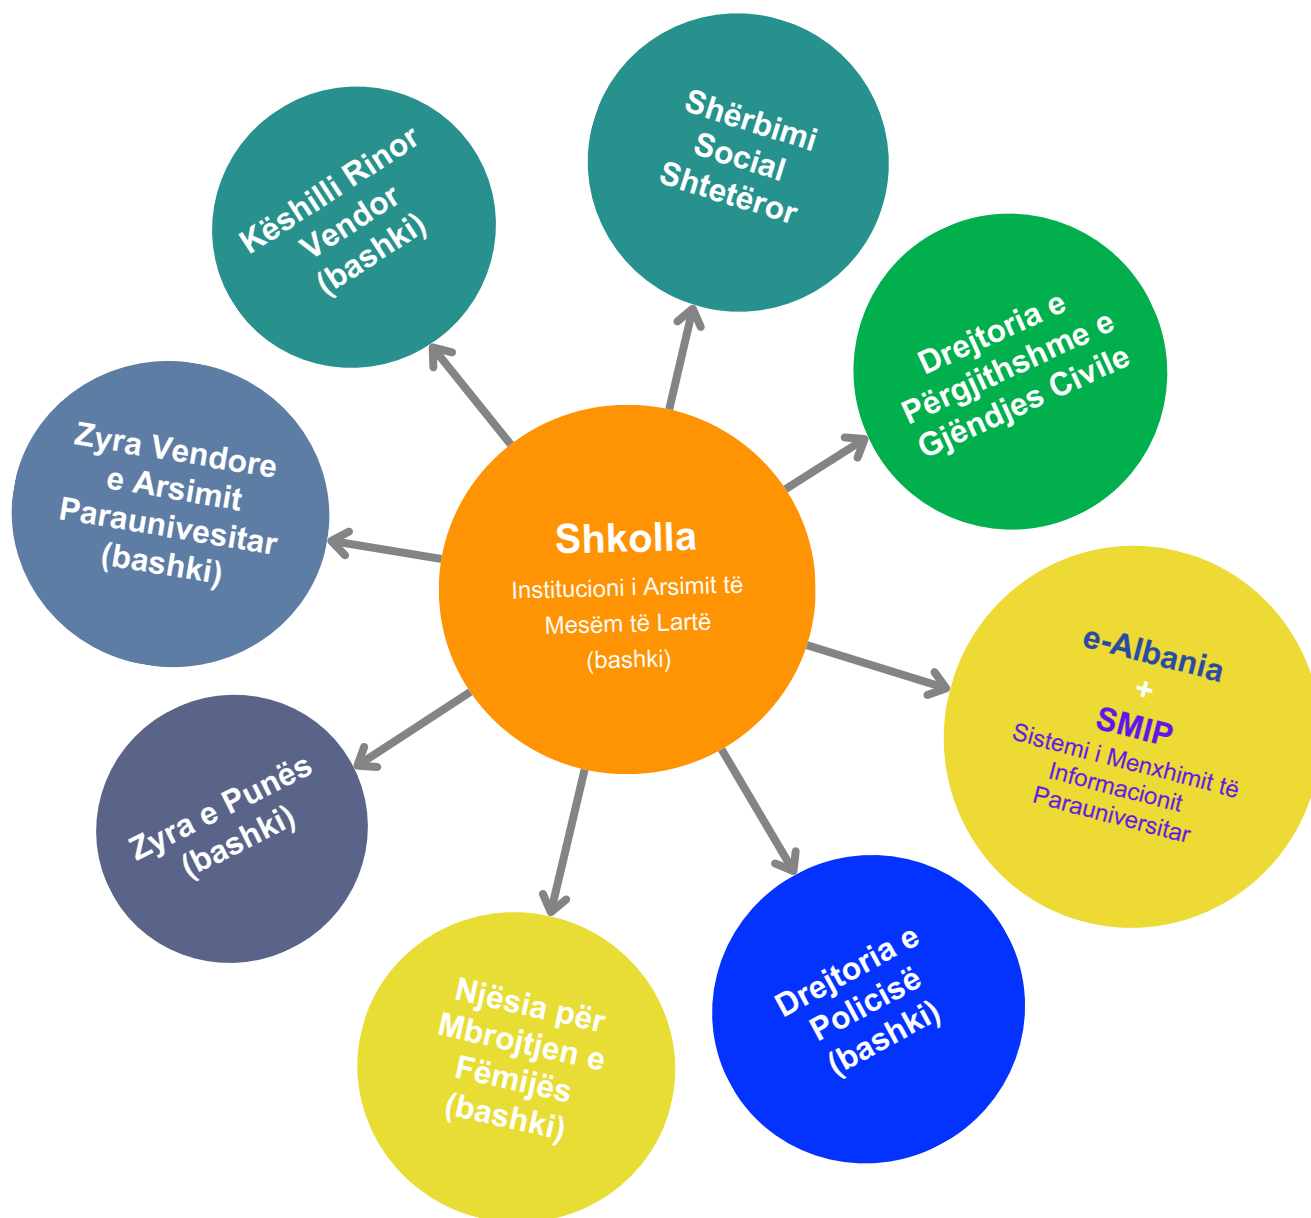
Shkolla
Institucioni i Arsimit të Mesëm të Lartë (bashki)

Këshilli Rinor Vendor (bashki)

Shërbimi Social Shtetëror

Drejtoria e Përgjithshme e Gjëndjes Civile

e-Albania
+
SMIP
Sistemi i Menxhimit të Informacionit Parauniversitar

Drejtoria e Policisë (bashki)

Njësia për Mbrojtjen e Fëmijës (bashki)

Zyra e Punës (bashki)

Zyra Vendore e Arsimit Paraunivesitar (bashki)